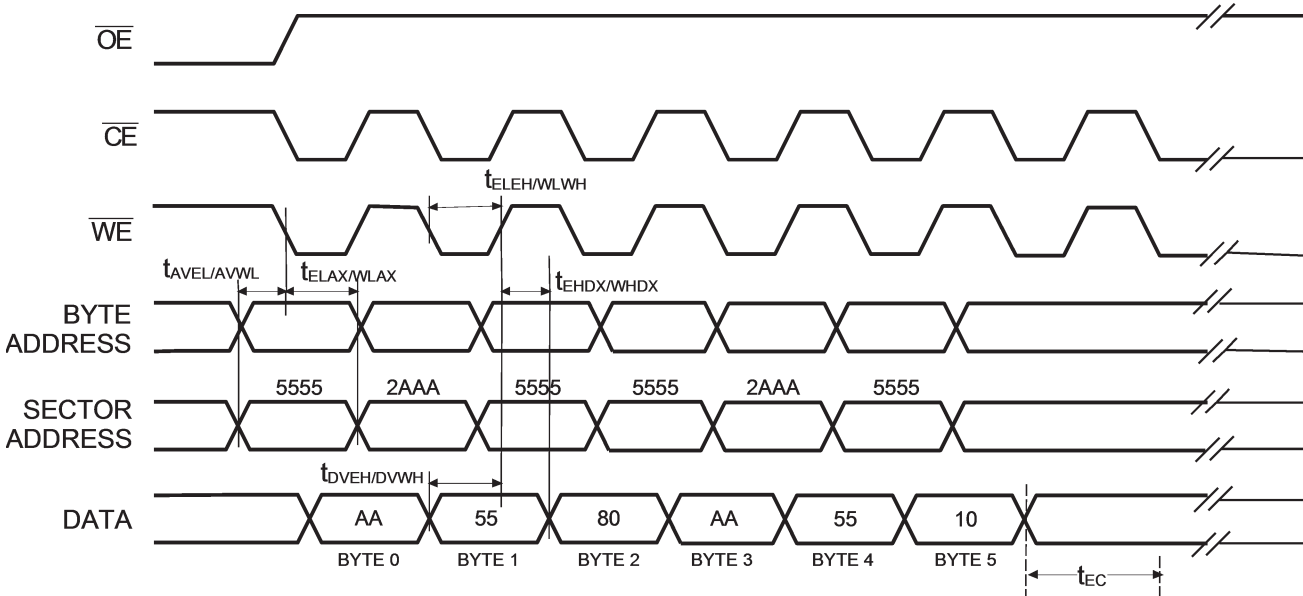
$\overline{OE}$

$\overline{CE}$

$t_{ELEH/WLWH}$

$\overline{WE}$

$t_{AVEL/AVWL}$ $t_{ELAX/WLAX}$ $t_{EHDX/WHDX}$

BYTE ADDRESS

5555 2AAA 5555 5555 2AAA 5555

SECTOR ADDRESS

$t_{DVEH/DVWH}$

DATA

AA 55 80 AA 55 10

BYTE 0 BYTE 1 BYTE 2 BYTE 3 BYTE 4 BYTE 5

$t_{EC}$